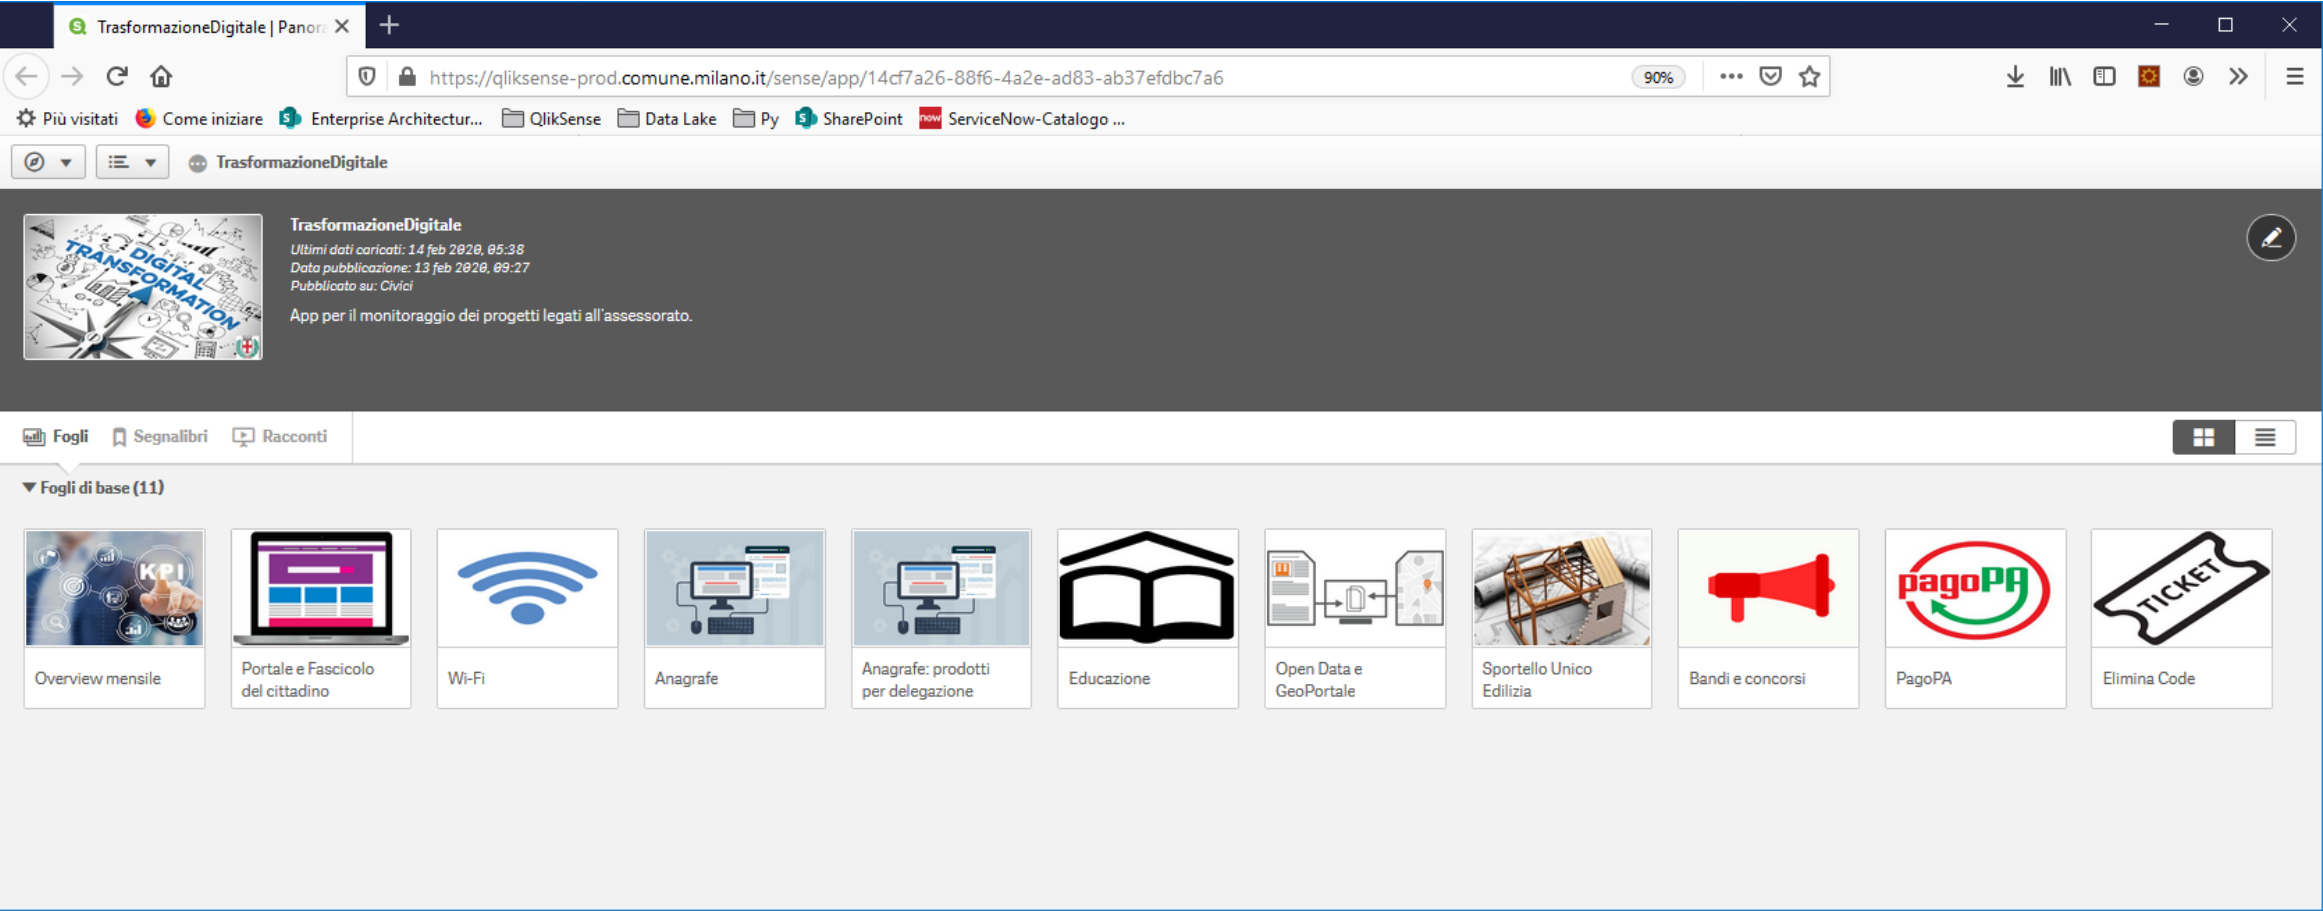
TrasformazioneDigitale | Panor

https://qliksense-prod.comune.milano.it/sense/app/14cf7a26-88f6-4a2e-ad83-ab37efdbc7a6

90%

Più visitati  Come iniziare  Enterprise Architectur...  QlikSense  Data Lake  Py  SharePoint  ServiceNow-Catalogo ...

TrasformazioneDigitale

DIGITAL TRANSFORMATION

TrasformazioneDigitale
Ultimi dati caricati: 14 feb 2020, 05:38
Data pubblicazione: 13 feb 2020, 09:27
Pubblicato su: Civici

App per il monitoraggio dei progetti legati all'assessorato.

Fogli  Segnalibri  Racconti

Fogli di base (11)

KPI

Overview mensile

Portale e Fascicolo del cittadino

Wi-Fi

Anagrafe

Anagrafe: prodotti per delegazione

Educazione

Open Data e GeoPortale

Sportello Unico Edilizia

Bandi e concorsi

pagoPA

PagoPA

TICKET

Elimina Code